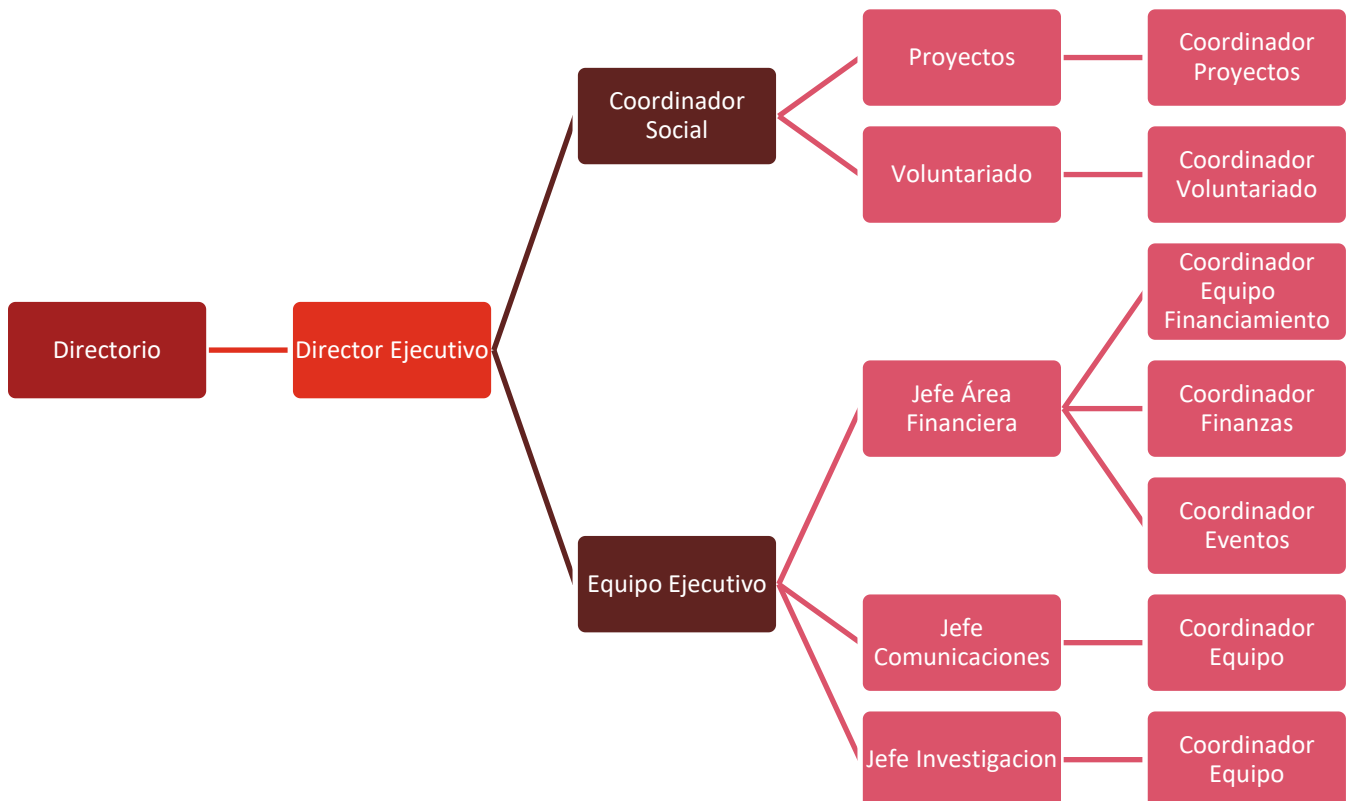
Directorio

Director Ejecutivo

Coordinador Social

Proyectos

Coordinador Proyectos

Voluntariado

Coordinador Voluntariado

Equipo Ejecutivo

Jefe Área Financiera

Coordinador Equipo Financiamiento

Coordinador Finanzas

Coordinador Eventos

Jefe Comunicaciones

Coordinador Equipo

Jefe Investigacion

Coordinador Equipo